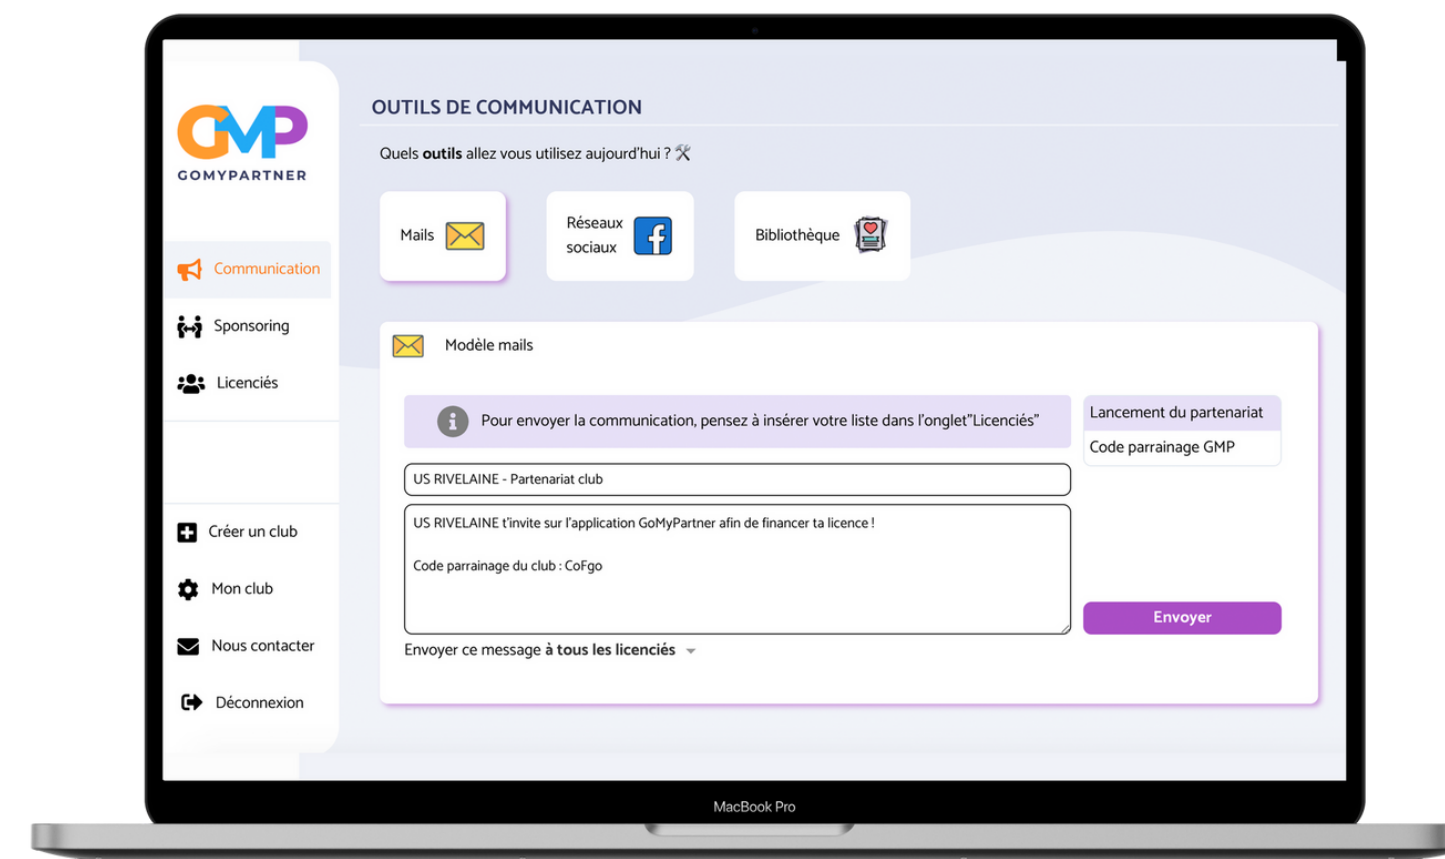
GMP
GOMYPARTNER

Communication
Sponsoring
Licenciés

Créer un club
Mon club
Nous contacter
Déconnexion

OUTILS DE COMMUNICATION

Quels **outils** allez vous utilisez aujourd'hui ?

Mails
Réseaux sociaux
Bibliothèque

Modèle mails

Pour envoyer la communication, pensez à insérer votre liste dans l'onglet"Licenciés"

Lancement du partenariat
Code parrainage GMP

US RIVELAINE - Partenariat club

US RIVELAINE t'invite sur l'application GoMyPartner afin de financer ta licence !

Code parrainage du club : CoFgo

Envoyer ce message **à tous les licenciés**

Envoyer

MacBook Pro